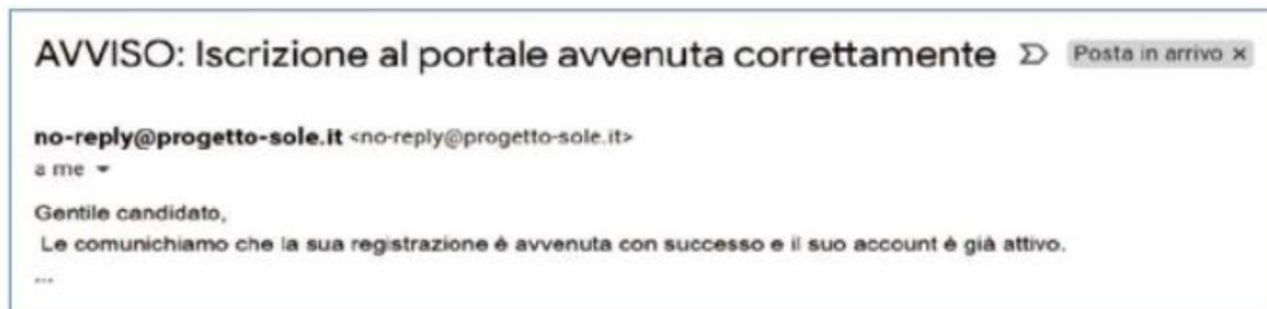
AVVISO: Iscrizione al portale avvenuta correttamente Posta in arrivo ×

no-reply@progetto-sole.it <no-reply@progetto-sole.it>
a me ▾

Gentile candidato,
Le comunichiamo che la sua registrazione è avvenuta con successo e il suo account è già attivo.
...